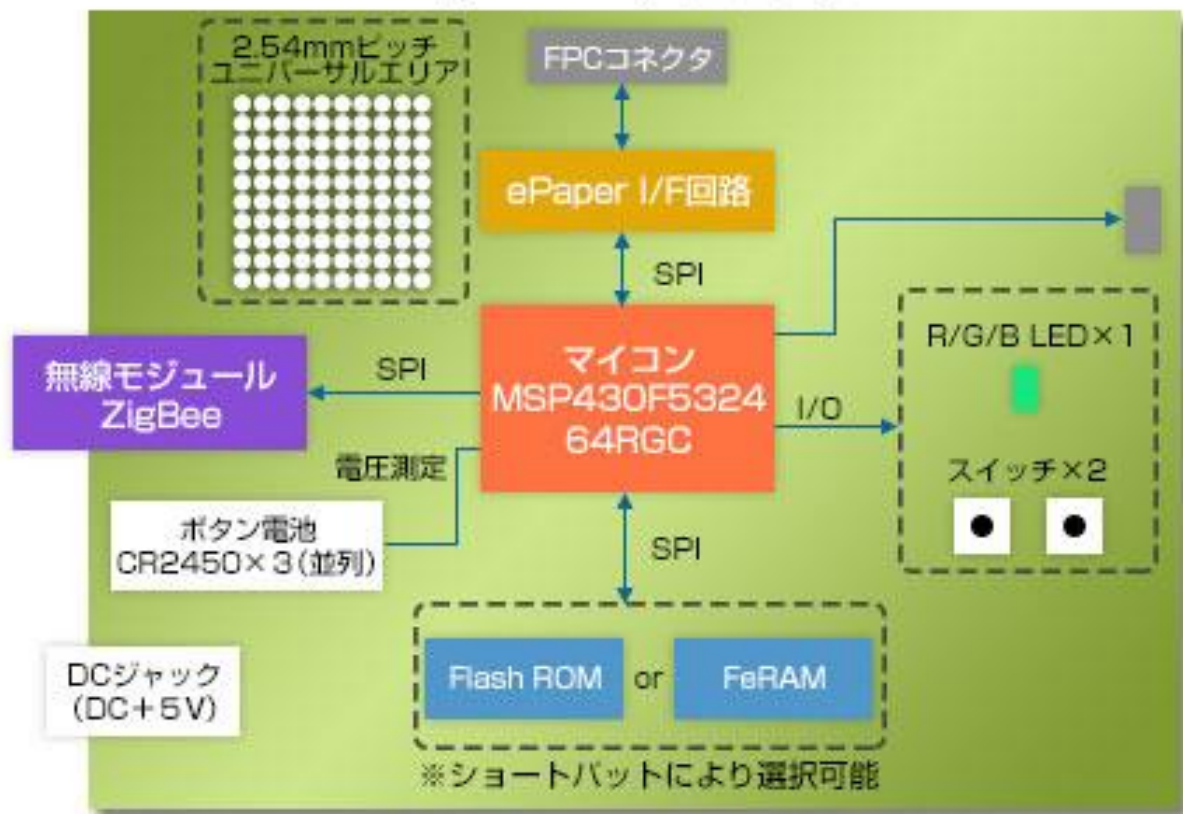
2.54mmピッチ
ユニバーサルエリア

FPCコネクタ

ePaper I/F回路

SPI

無線モジュール
ZigBee

SPI

マイコン
MSP430F5324
64RGC

I/O

R/G/B LED×1

スイッチ×2

電圧測定

ボタン電池
CR2450×3(並列)

SPI

DCジャック
(DC+5V)

Flash ROM

or

FeRAM

※ショートパットにより選択可能